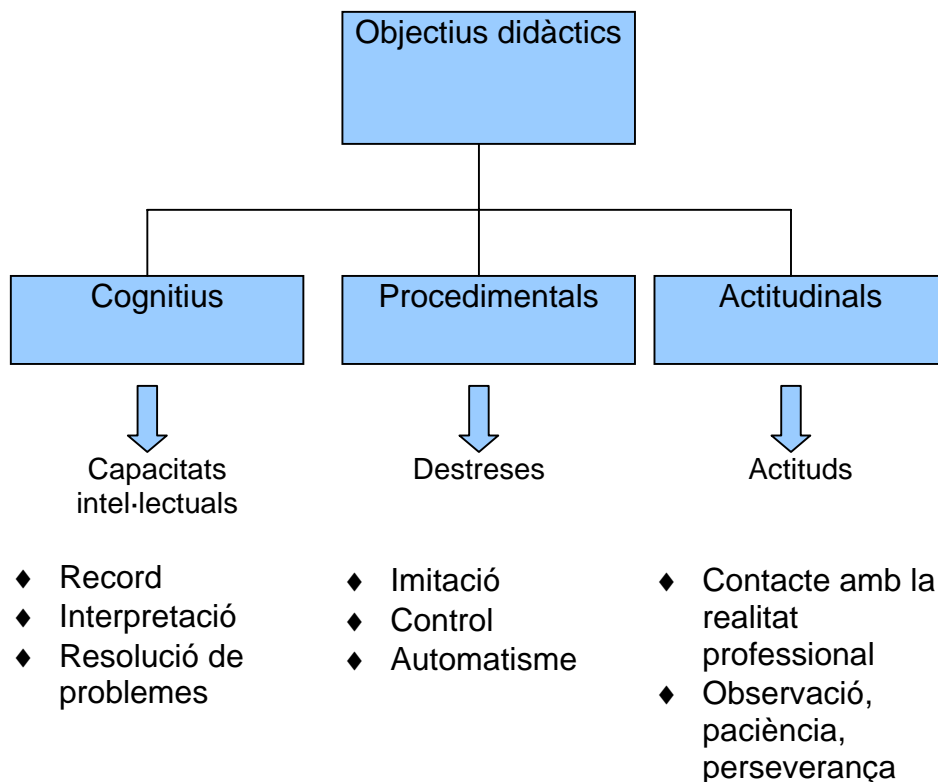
Objectius didàctics

Cognitius

Capacitats intel·lectuals

♦ Record
♦ Interpretació
♦ Resolució de problemes

Procedimentals

Destreses

♦ Imitació
♦ Control
♦ Automatisme

Actitudinals

Actituds

♦ Contacte amb la realitat professional
♦ Observació, paciència, perseverança